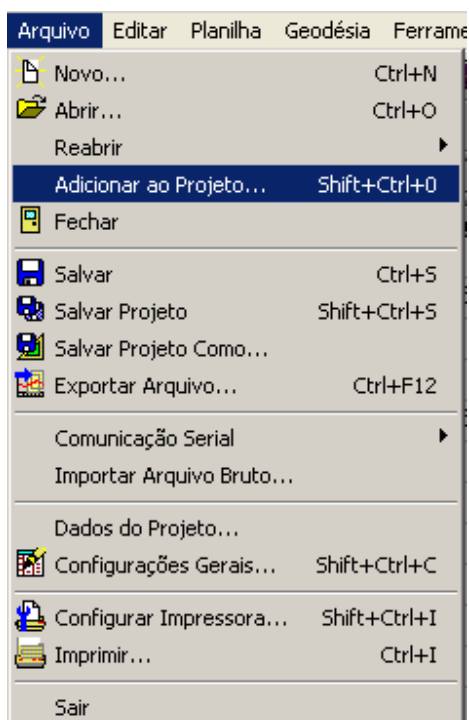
Arquivo Editar Planilha Geodésia Ferrame

Novo... Ctrl+N
Abrir... Ctrl+O
Reabrir
Adicionar ao Projeto... Shift+Ctrl+0
Fechar

Salvar Ctrl+S
Salvar Projeto Shift+Ctrl+S
Salvar Projeto Como...
Exportar Arquivo... Ctrl+F12

Comunicação Serial
Importar Arquivo Bruto...

Dados do Projeto...
Configurações Gerais... Shift+Ctrl+C

Configurar Impressora... Shift+Ctrl+I
Imprimir... Ctrl+I

Sair